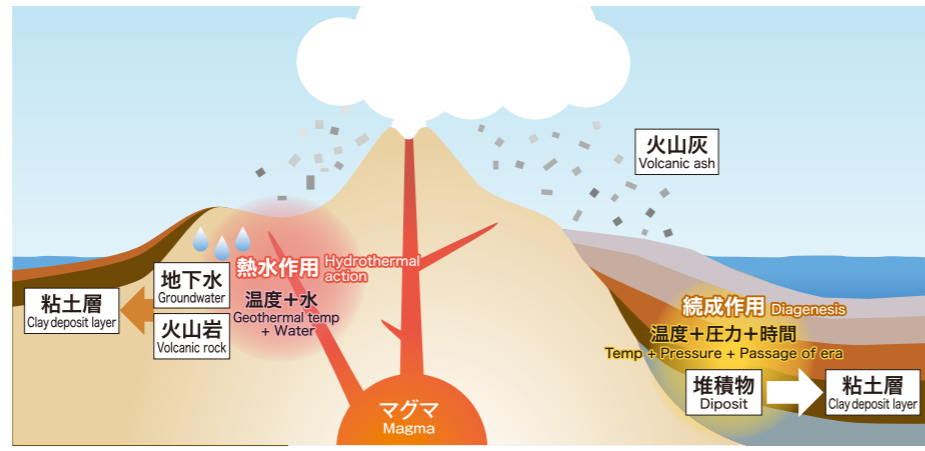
火山灰
Volcanic ash

熱水作用 Hydrothermal action
温度＋水
Geothermal temp + Water

地下水
Groundwater

火山岩
Volcanic rock

粘土層
Clay deposit layer

続成作用 Diagenesis
温度＋圧力＋時間
Temp + Pressure + Passage of era

堆積物
Diposit

粘土層
Clay deposit layer

マグマ
Magma